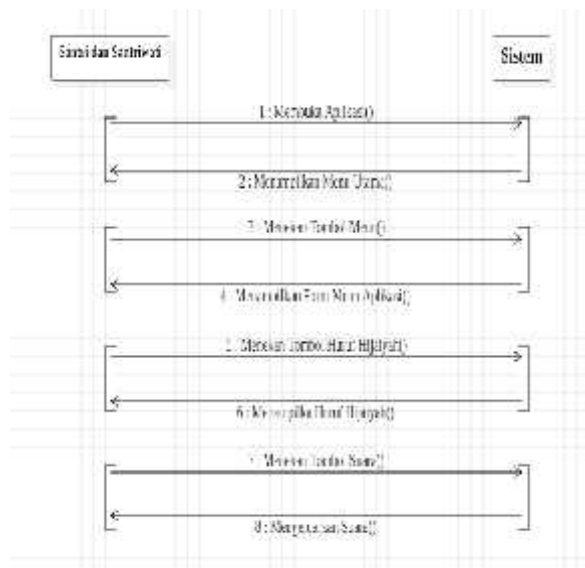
Santri dan Santriwati

Sistem

1 : Membuka Aplikasi()

2 : Menampilkan Menu Utama()

3 : Menekan Tombol Menu()

4 : Menampilkan Form Menu Aplikasi()

5 : Menekan Tombol Huruf Hijaiyah()

6 : Menampilkan Huruf Hijaiyah()

7 : Menekan Tombol Suara()

8 : Mengeluarkan Suara()